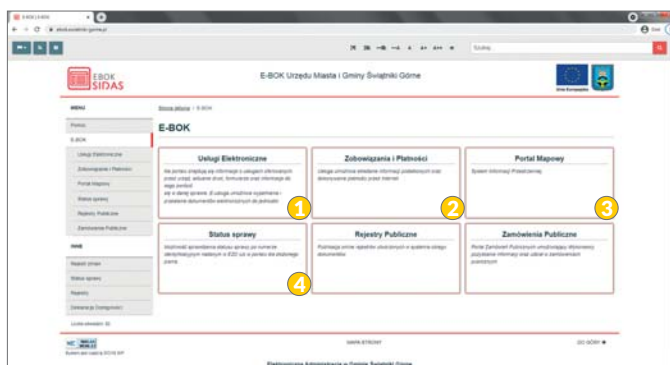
E-BOK | E-BOK

ebok.swiatniki-gorne.pl

Szukaj

EBOK SIDAS

E-BOK Urzędu Miasta i Gminy Świątniki Górne

Unia Europejska

MENU

Pomoc

E-BOK

Usługi Elektroniczne

Zobowiązania i Płatności

Portal Mapowy

Status sprawy

Rejestry Publiczne

Zamówienia Publiczne

INNE

Rejestr zmian

Status sprawy

Rejestry

Deklaracja Dostępności

Liczba odwiedzin: 32

Strona główna > E-BOK

E-BOK

Usługi Elektroniczne

Na portalu znajdują się informacje o usługach oferowanych przez urząd, aktualne druki, formularze oraz informacje do kogo zwrócić się w danej sprawie. E-usługa umożliwia wypełnianie i przesłanie dokumentów elektronicznych do jednostki.

1

Zobowiązania i Płatności

Usługa umożliwia składanie informacji podatkowych oraz dokonywanie płatności przez Internet

2

Portal Mapowy

System Informacji Przestrzennej

3

Status sprawy

Możliwość sprawdzenia statusu sprawy po numerze identyfikacyjnym nadanym w EZD lub w portalu do złożonego pisma.

4

Rejestry Publiczne

Publikacja online rejestrów określonych w systemie obiegu dokumentów

Zamówienia Publiczne

Portal Zamówień Publicznych umożliwiający łatwiejsze pozyskanie informacji oraz udział w zamówieniach publicznych

MAPA STRONY

DO GÓRY

Elektroniczna Administracja w Gminie Świątniki Górne